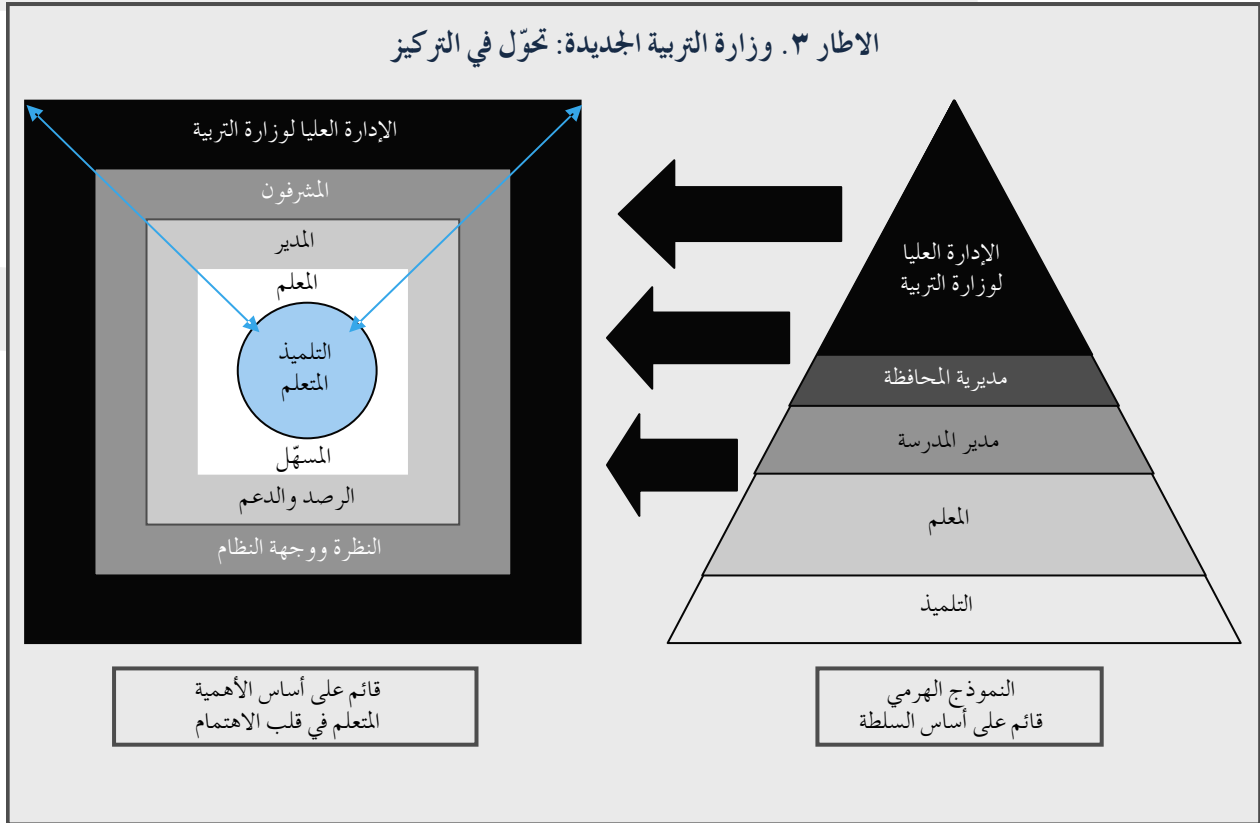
الاطار ٣. وزارة التربية الجديدة: تحوّل في التركيز

الإدارة العليا لوزارة التربية

المشرفون

المدير

المعلم

التلميذ
المتعلم

المسهّل

الرصد والدعم

النظرة ووجهة النظام

الإدارة العليا
لوزارة التربية

مديرية المحافظة

مدير المدرسة

المعلم

التلميذ

قائم على أساس الأهمية
المتعلم في قلب الاهتمام

النموذج الهرمي
قائم على أساس السلطة